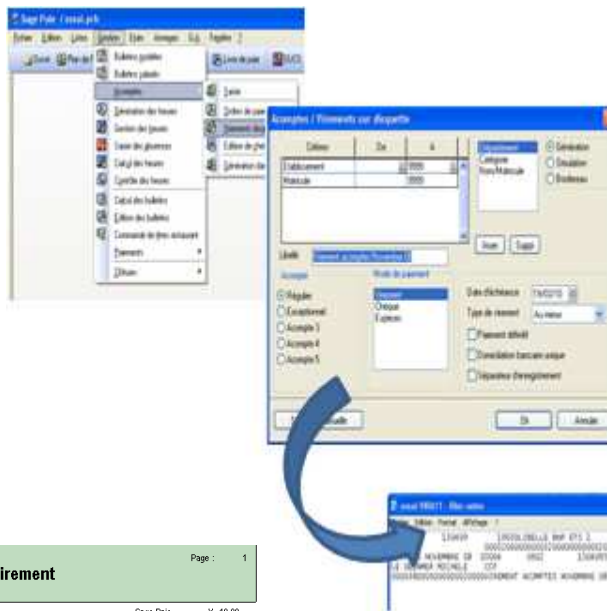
Sage Paie - [ essai.prh ]

Fichier Edition Listes Gestion Etats Annexes G.A. Fenêtre ?

Bulletins modèles
Bulletins salariés
Acomptes
Génération des heures
Gestion des heures
Saisie des plannings
Calcul des heures
Contrôle des heures
Calcul des bulletins
Edition des bulletins
Commande de titres restaurant
Paiements
Clôtures

Saisie
Saisie
Edition
Génération

Acomptes / Virements sur disquette

Critères De A
Etablissement 0000
Matricule 0000

Département
Catégorie
Nom/Matricule

Génération
Simulation
Brouillard

Ajout Suppr

Libellé Virement acomptes Novembre 11

Acompte
Régulier
Exceptionnel
Acompte 3
Acompte 4
Acompte 5

Mode de paiement
Virement
Chèque
Espèces

Date d'échéance 15/03/10
Type de virement Au mieux
Paiement différé
Domiciliation bancaire unique
Séparateur d'enregistrement

OK Annuler

essai VIR011 - Bloc-notes
Fichier Edition Format Affichage ?

irement

Page : 1